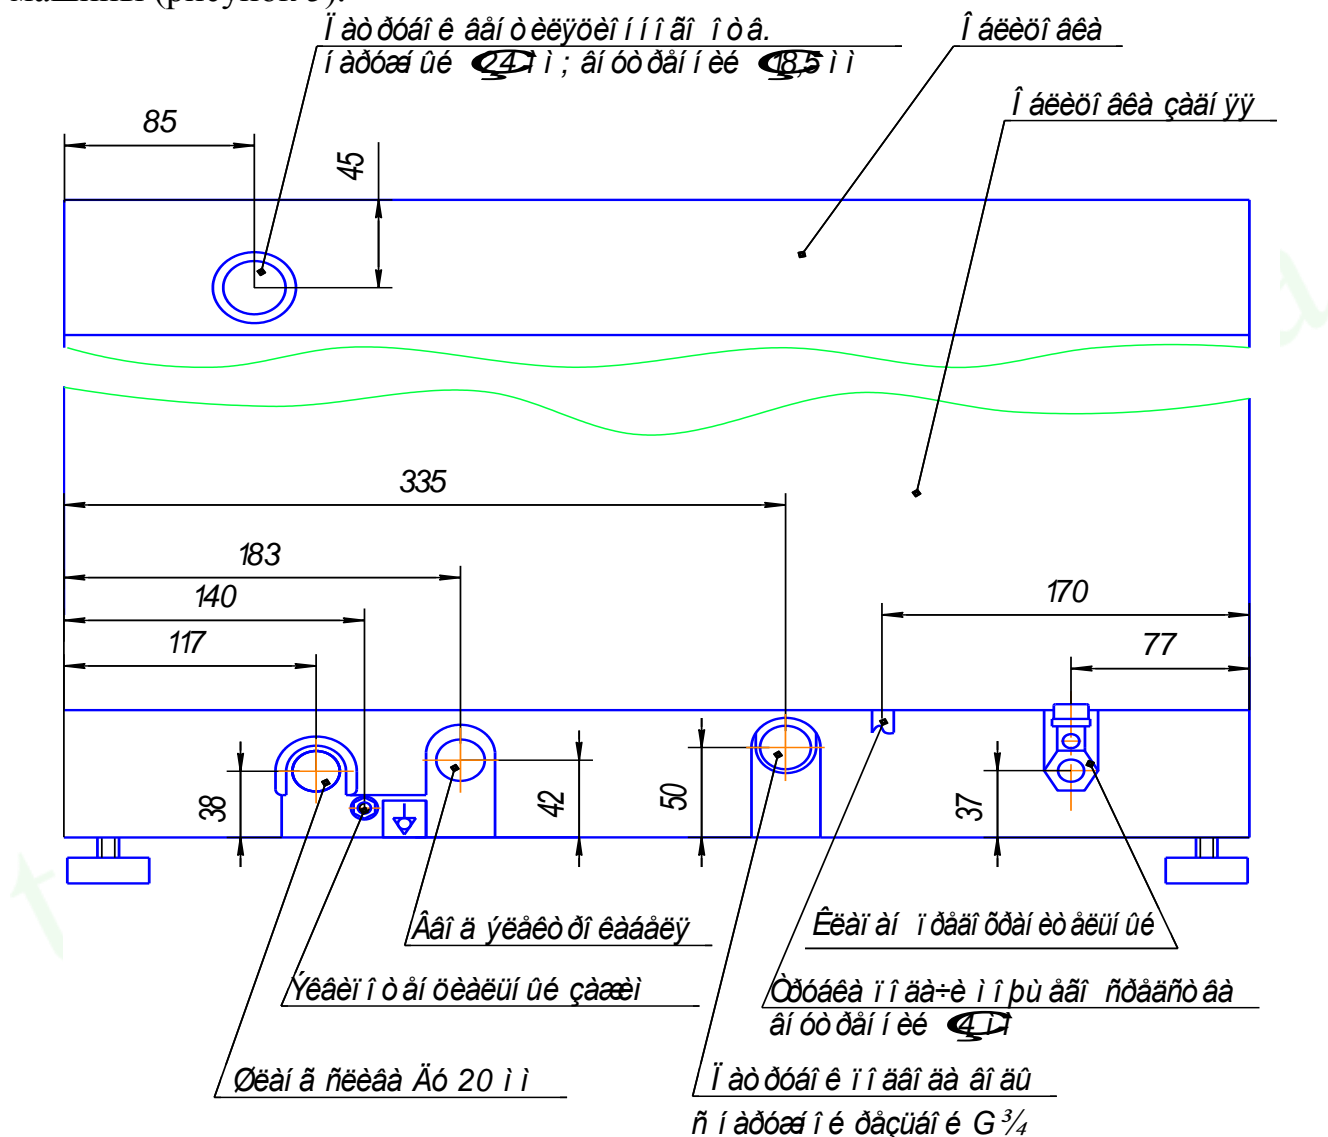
Ï àò ðóáî ê âåí òèëÿöèî í í î ãî  î ò â.
í àðóæí ûé  Ø24 ì ì ; âí óò ðåí í èé  Ø18,5 ì ì

Î áëèöî âêà

Î áëèöî âêà çàäí ÿÿ

85

45

335

183

140

117

170

77

38

42

50

37

Âî ä ýëåêò ðî èàáåëÿ

Ýêâèï î ò åí öèàëüí ûé çàæèì

Øëàí ã ñëèâà Äó 20 ì ì

Ê ëàï àí  ï ðåäî õðàí èò åëüí ûé

Ò ðóáêà ï î äà÷è ì î þù åãî  ñðåäñò âà
âí óò ðåí í èé  Ø4 ì ì

Ï àò ðóáî ê ï î äâî äà âî äû
ñ í àðóæí î é ðåçüáî é G ¾